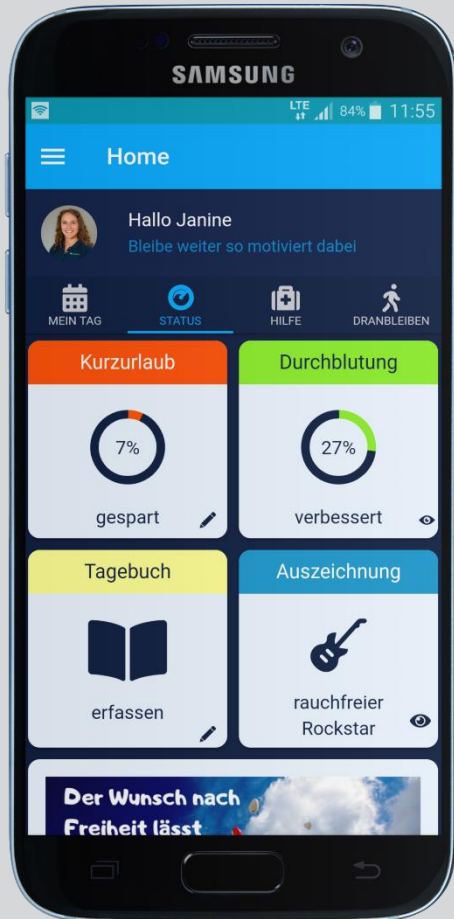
SAMSUNG

LTE 84% 11:55

Home

Hallo Janine
Bleibe weiter so motiviert dabei

MEIN TAG
STATUS
HILFE
DRANBLEIBEN

Kurzurlaub
7%
gespart

Durchblutung
27%
verbessert

Tagebuch
erfassen

Auszeichnung
rauchfreier Rockstar

Der Wunsch nach Freiheit lässt